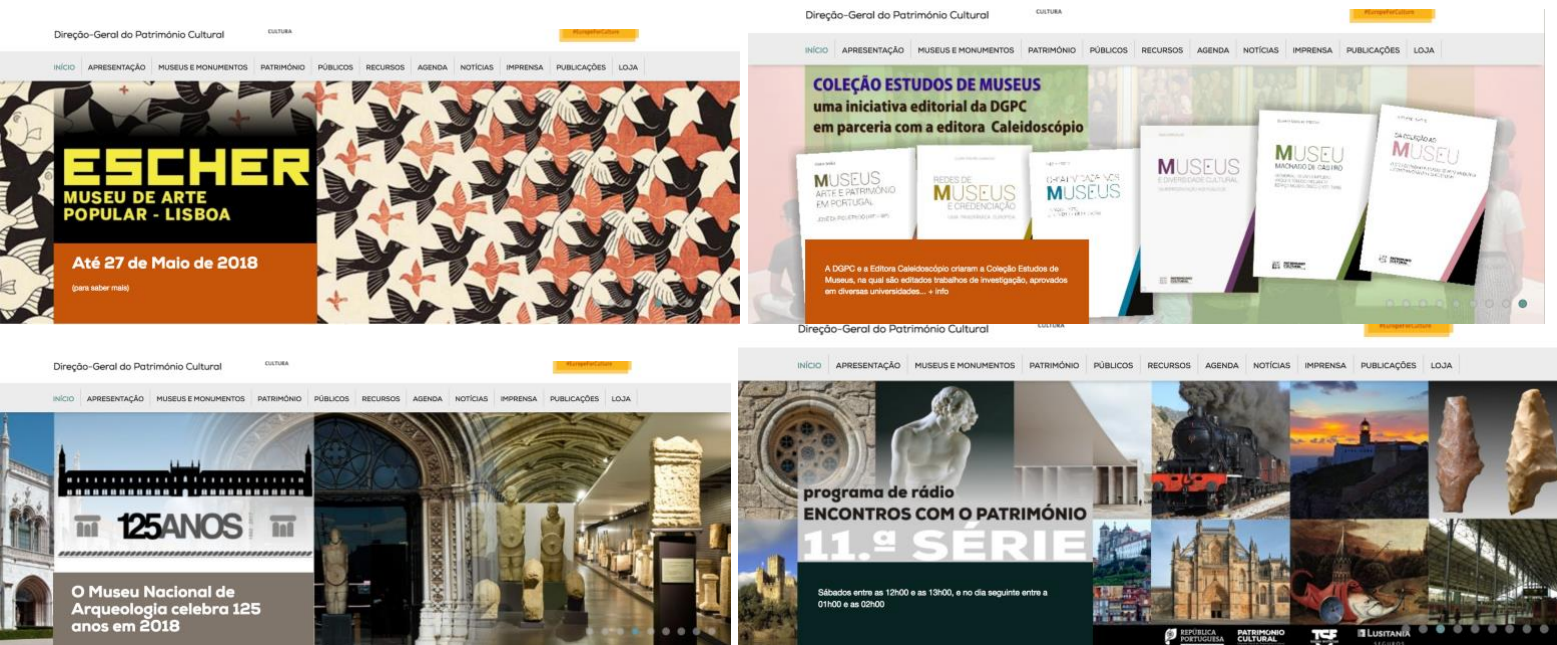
Direção-Geral do Património Cultural
CULTURA
#EuropeForCulture

INÍCIO APRESENTAÇÃO MUSEUS E MONUMENTOS PATRIMÓNIO PÚBLICOS RECURSOS AGENDA NOTÍCIAS IMPRENSA PUBLICAÇÕES LOJA

ESCHER
MUSEU DE ARTE POPULAR - LISBOA

Até 27 de Maio de 2018
(para saber mais)

Direção-Geral do Património Cultural
CULTURA
#EuropeForCulture

INÍCIO APRESENTAÇÃO MUSEUS E MONUMENTOS PATRIMÓNIO PÚBLICOS RECURSOS AGENDA NOTÍCIAS IMPRENSA PUBLICAÇÕES LOJA

COLEÇÃO ESTUDOS DE MUSEUS
uma iniciativa editorial da DGPC
em parceria com a editora Caleidoscópio

MUSEUS ARTE E PATRIMÓNIO EM PORTUGAL
REDES DE MUSEUS E CREDENCIAÇÃO
GRATUITIDADE NOS MUSEUS
MUSEUS E DIVERSIDADE CULTURAL
MUSEU NACIONAL DE MACHADO DE CASTRO
DA COLEÇÃO AO MUSEU

A DGPC e a Editora Caleidoscópio criaram a Coleção Estudos de Museus, na qual são editados trabalhos de investigação, aprovados em diversas universidades... + info

Direção-Geral do Património Cultural
CULTURA
#EuropeForCulture

INÍCIO APRESENTAÇÃO MUSEUS E MONUMENTOS PATRIMÓNIO PÚBLICOS RECURSOS AGENDA NOTÍCIAS IMPRENSA PUBLICAÇÕES LOJA

125ANOS

O Museu Nacional de Arqueologia celebra 125 anos em 2018

Direção-Geral do Património Cultural
CULTURA
#EuropeForCulture

INÍCIO APRESENTAÇÃO MUSEUS E MONUMENTOS PATRIMÓNIO PÚBLICOS RECURSOS AGENDA NOTÍCIAS IMPRENSA PUBLICAÇÕES LOJA

programa de rádio
ENCONTROS COM O PATRIMÓNIO
11.ª SÉRIE

Sábados entre as 12h00 e as 13h00, e no dia seguinte entre a 01h00 e as 02h00

REPÚBLICA PORTUGUESA PATRIMÓNIO CULTURAL TSF LUSITANIA